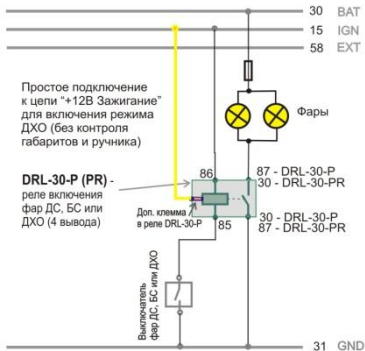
30 BAT
15 IGN
58 EXT

Простое подключение к цепи "+12В Зажигание" для включения режима ДХО (без контроля габаритов и ручника)

Фары

DRL-30-P (PR) - реле включения фар ДС, БС или ДХО (4 вывода)

86
87 - DRL-30-P
30 - DRL-30-PR

Доп. клемма в реле DRL-30-P

85
30 - DRL-30-P
87 - DRL-30-PR

Выключатель фар ДС, БС или ДХО

31 GND